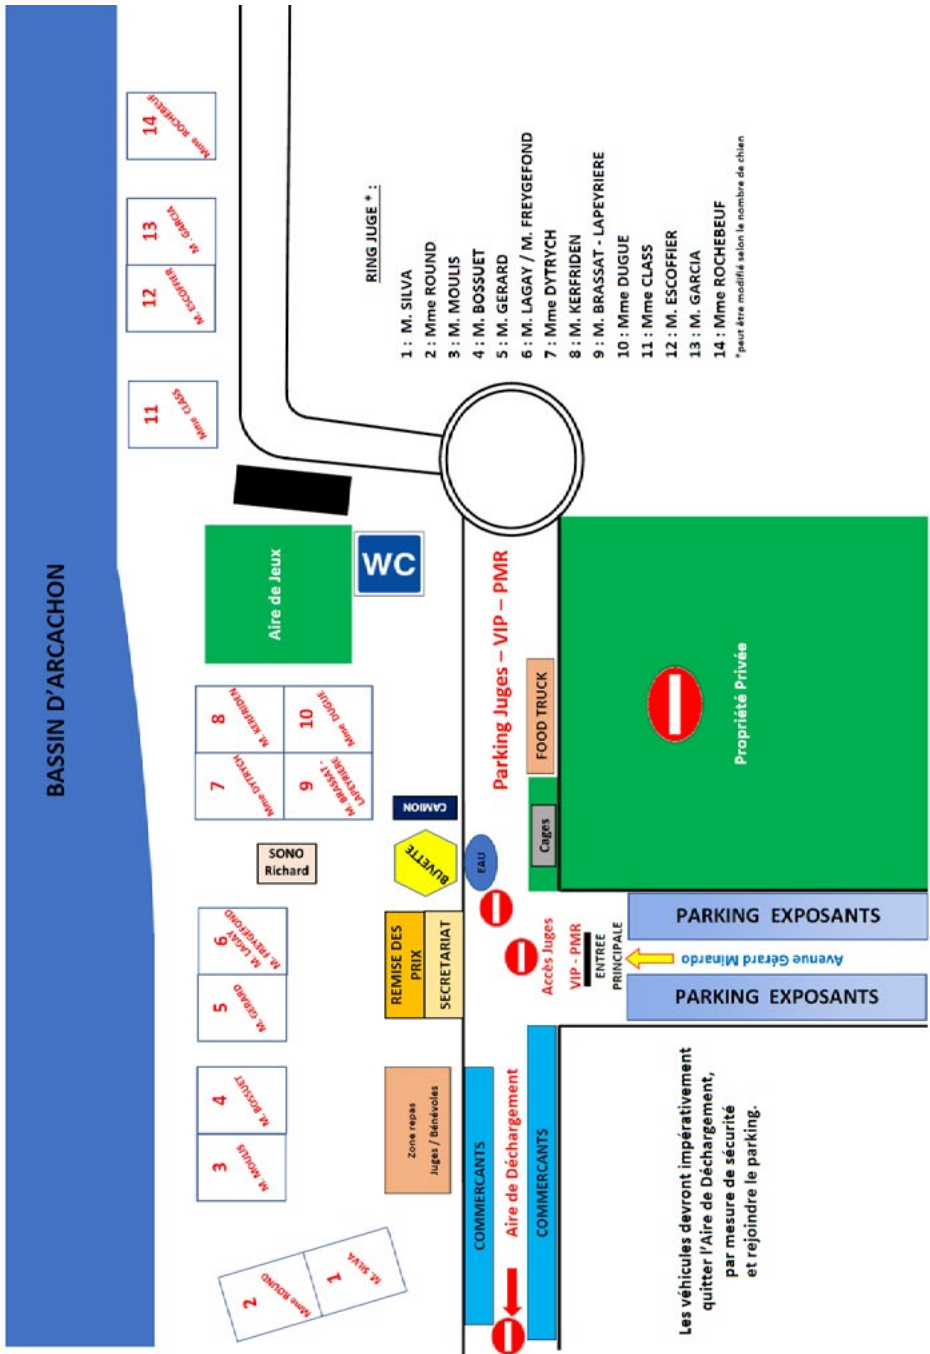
BASSIN D'ARCACHON

RING JUGE * :

1 : M. SILVA
2 : Mme ROUND
3 : M. MOULIS
4 : M. BOSSUET
5 : M. GERARD
6 : M. LAGAY / M. FREYGEFOND
7 : Mme DYTRYCH
8 : M. KERFRIDEN
9 : M. BRASSAT - LAPEYRIERE
10 : Mme DUGUE
11 : Mme CLASS
12 : M. ESCOFFIER
13 : M. GARCIA
14 : Mme ROCHEBEUF
*peut être modifié selon le nombre de chien

14 Mme ROCHEBEUF
13 M. GARCIA
12 M. ESCOFFIER
11 Mme CLASS

WC

Aire de Jeux

8 M. KERFRIDEN
10 Mme DUGUE
7 Mme DYTRYCH
9 M. BRASSAT - LAPEYRIERE

CAMION

SONO Richard

BUVETTE

EAU

6 M. LAGAY M. FREYGEFOND
5 M. GERARD
4 M. BOSSUET
3 M. MOULIS
2 Mme ROUND
1 M. SILVA

REMISE DES PRIX
SECRETARIAT

Zone repas Juges / Bénévoles

Parking Juges – VIP – PMR

FOOD TRUCK

Cages

Propriété Privée

PARKING EXPOSANTS

Accès Juges VIP - PMR

ENTREE PRINCIPALE

Avenue Gérard Mirando

PARKING EXPOSANTS

COMMERCANTS
Aire de Déchargement
COMMERCANTS

Les véhicules devront impérativement quitter l'Aire de Déchargement, par mesure de sécurité et rejoindre le parking.